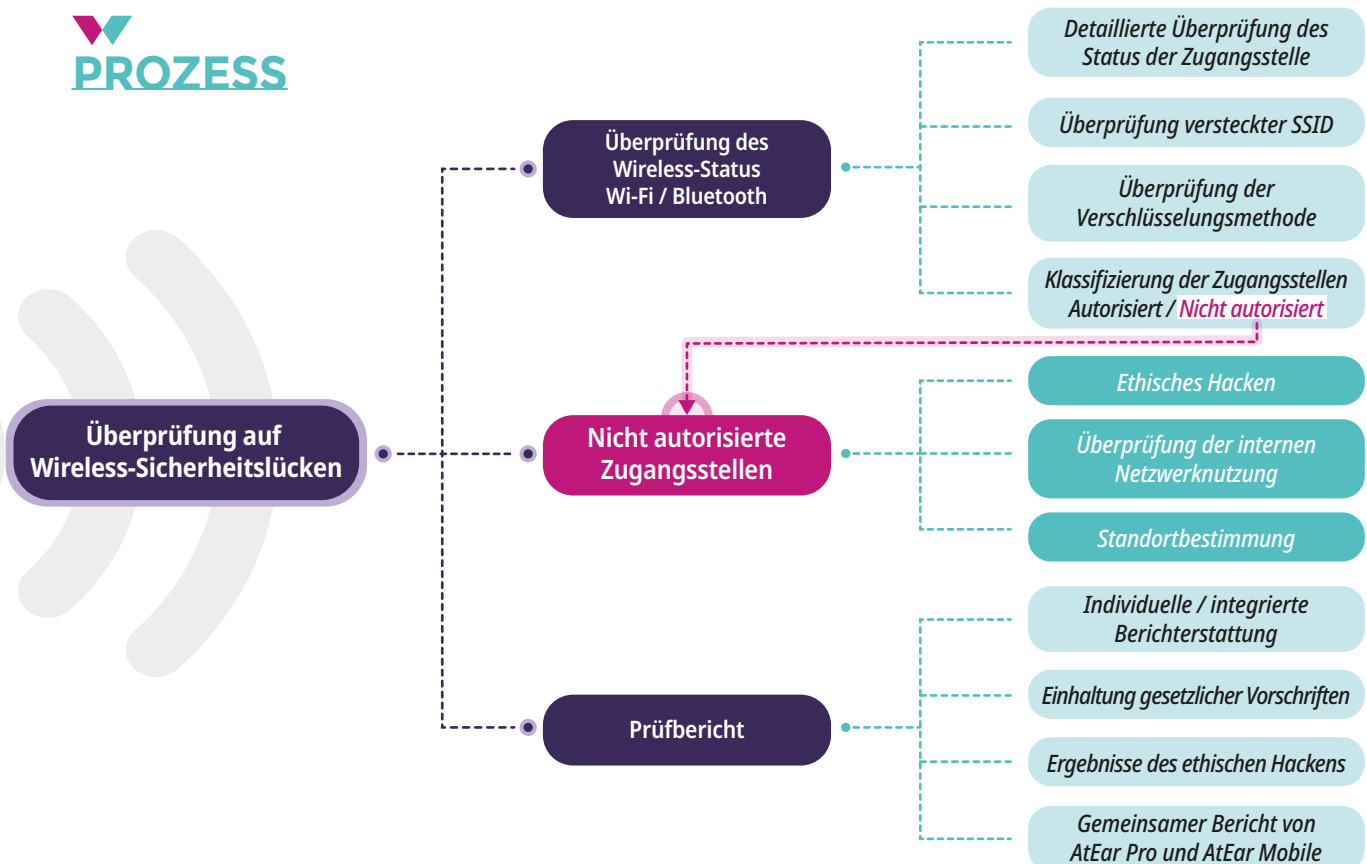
PROZESS

Überprüfung auf Wireless-Sicherheitslücken

Überprüfung des Wireless-Status Wi-Fi / Bluetooth

Detaillierte Überprüfung des Status der Zugangsstelle

Überprüfung versteckter SSID

Überprüfung der Verschlüsselungsmethode

Klassifizierung der Zugangsstellen Autorisiert / Nicht autorisiert

Nicht autorisierte Zugangsstellen

Ethisches Hacken

Überprüfung der internen Netzwerknutzung

Standortbestimmung

Prüfbericht

Individuelle / integrierte Berichterstattung

Einhaltung gesetzlicher Vorschriften

Ergebnisse des ethischen Hackens

Gemeinsamer Bericht von AtEar Pro und AtEar Mobile